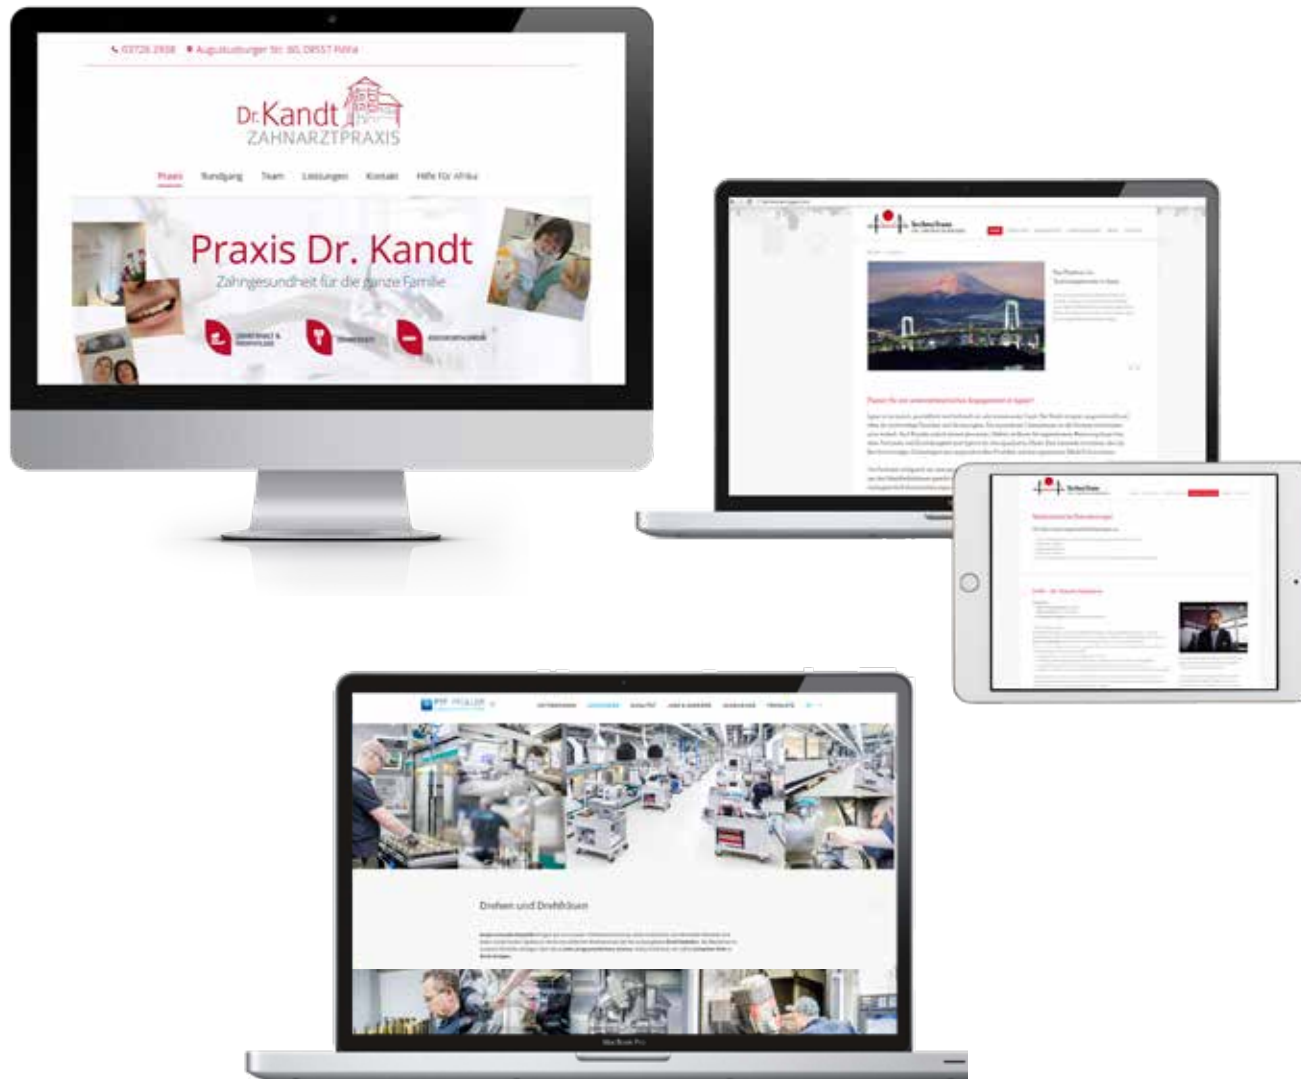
03726 2938 Augustusburger Str. 80, 09557 Flöha

Dr. Kandt
ZAHNARZTPRAXIS

Praxis Rundgang Team Leistungen Kontakt Hilfe für Afrika

Praxis Dr. Kandt
Zahngesundheit für die ganze Familie

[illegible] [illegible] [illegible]

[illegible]

Drehen und Drehfräsen

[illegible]

MacBook Pro